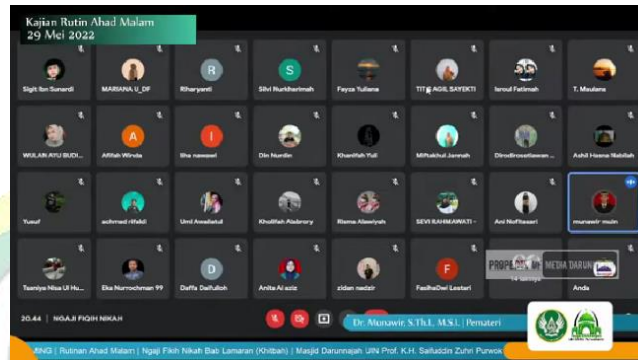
Kajian Rutin Ahad Malam
29 Mei 2022

Sigit Ibn Sunardi
MARIANA U_DF
R
Rharyanti
S
Silvi Nurkharimah
Fayza Yuliana
TITIK AGIL SAYEKTI
Israul Fatimah
T. Maulana

WULAN AYU BUDI...
A
Afifah Winda
I
Ifha nawawi
Din Nurdin
Khanifah Yuli
Miftakhul Jannah
Dirodirosetiawan ...
Ashif Hasna Nabilah

Yusuf
achmad rifaldi
Umi Awaliatul
Kholifah Alsdrory
Risma Alawiyah
SEVI RAHMAWATI -
Ani Nurhasari
munawir muin

Tsaniya Nisa Ul Hu...
Eka Nurrochman 99
D
Daffa Daifulloh
Anita Al aziz
zidan nadzir
F
FasihaDwi Lestari
PROPAGANDA MEDIA DARUNNAJAH
Anda

20.44 | NGAJI FIQIH NIKAH
Dr. Munawir, S.Th.I., M.S.I. | Pemateri
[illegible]ING | Rutinan Ahad Malam | Ngaji Fikih Nikah Bab Lamaran (Khitbah) | Masjid Darunnajah UIN Prof. K.H. Saifuddin Zuhri Purwok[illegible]